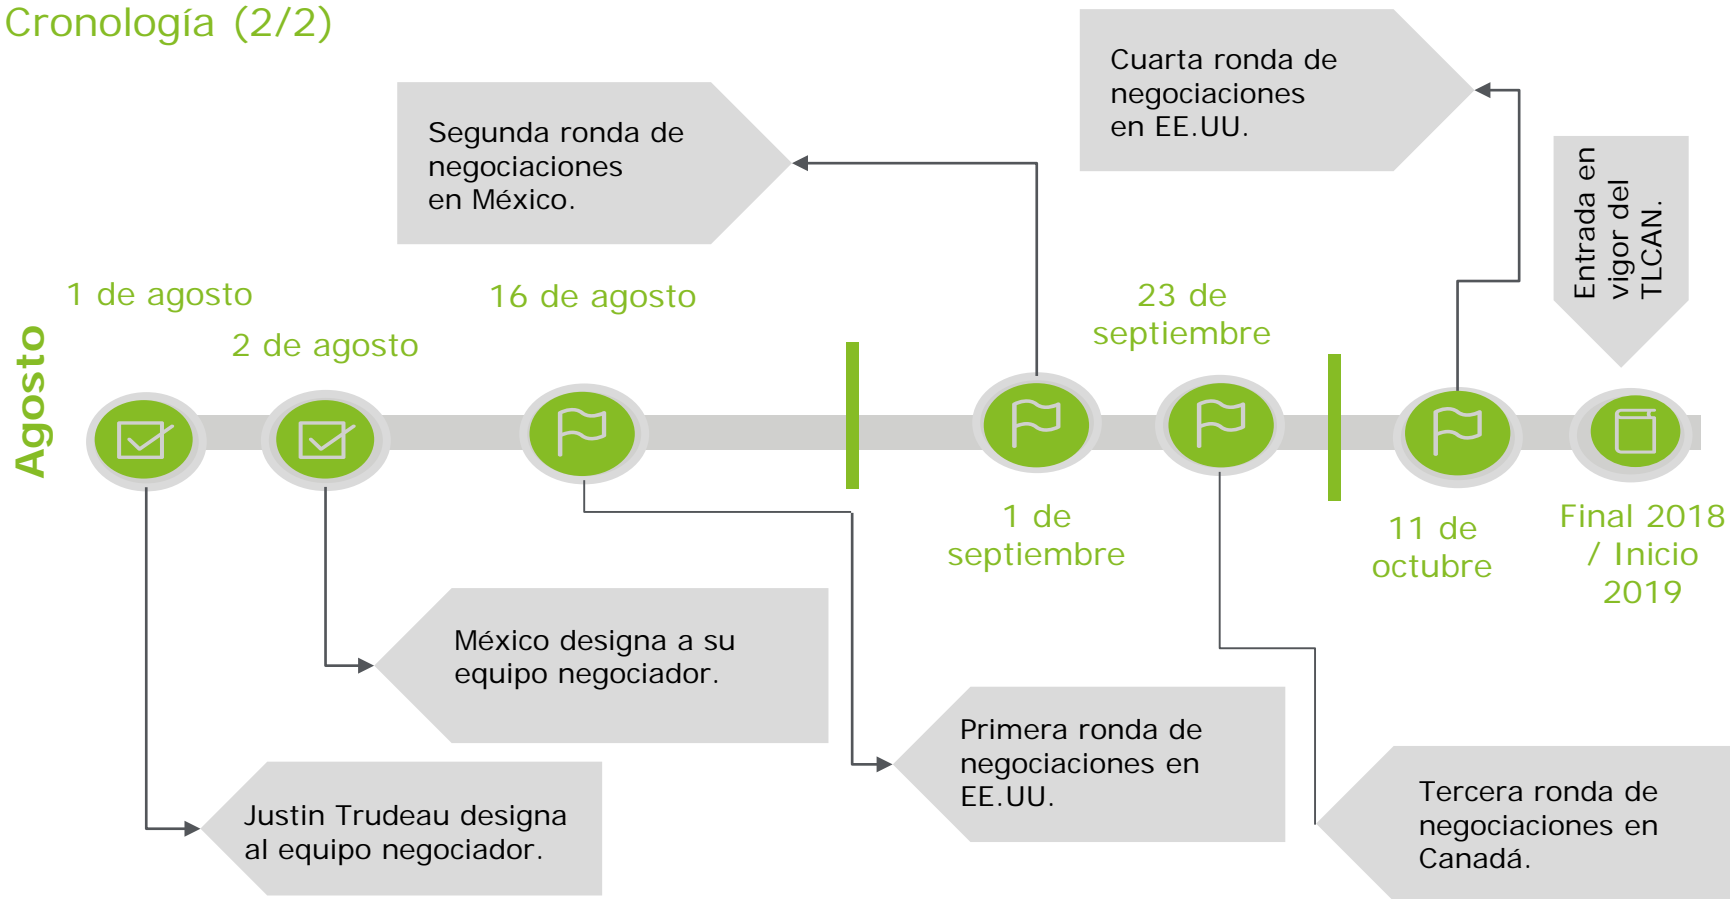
Cronología (2/2)

Cuarta ronda de negociaciones en EE.UU.

Segunda ronda de negociaciones en México.

Entrada en vigor del TLCAN.

1 de agosto

16 de agosto

23 de septiembre

2 de agosto

Agosto

1 de septiembre

11 de octubre

Final 2018 / Inicio 2019

México designa a su equipo negociador.

Primera ronda de negociaciones en EE.UU.

Justin Trudeau designa al equipo negociador.

Tercera ronda de negociaciones en Canadá.